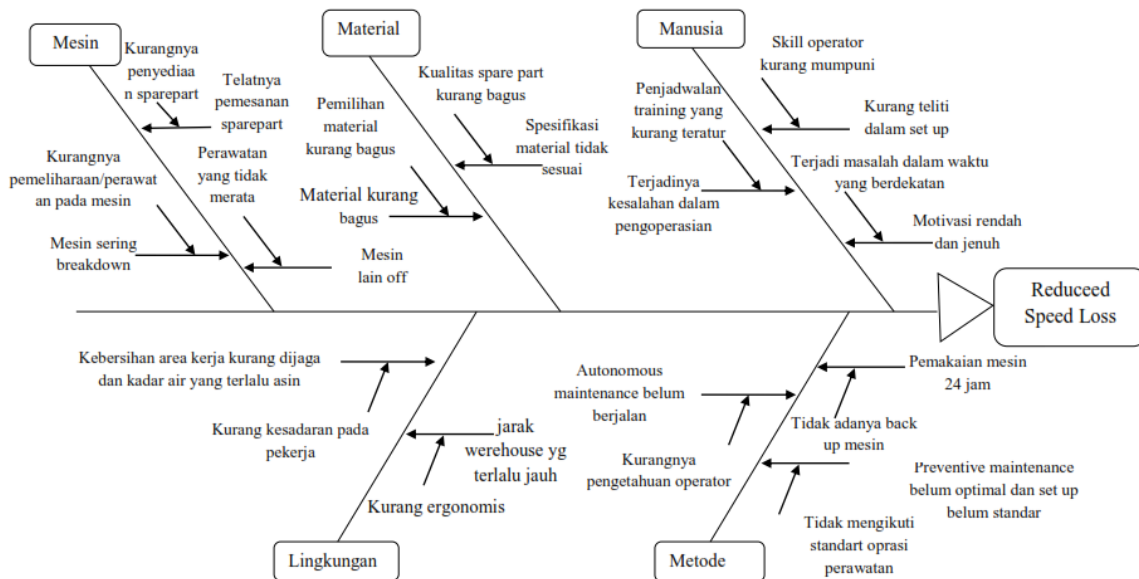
Mesin

Kurangnya penyediaan sparepart

Telatnya pemesanan sparepart

Kurangnya pemeliharaan/perawatan pada mesin

Perawatan yang tidak merata

Mesin sering breakdown

Mesin lain off

Material

Kualitas spare part kurang bagus

Pemilihan material kurang bagus

Spesifikasi material tidak sesuai

Material kurang bagus

Manusia

Skill operator kurang mumpuni

Penjadwalan training yang kurang teratur

Kurang teliti dalam set up

Terjadi masalah dalam waktu yang berdekatan

Terjadinya kesalahan dalam pengoperasian

Motivasi rendah dan jenuh

Reduceed Speed Loss

Kebersihan area kerja kurang dijaga dan kadar air yang terlalu asin

Kurang kesadaran pada pekerja

jarak werehouse yg terlalu jauh

Kurang ergonomis

Lingkungan

Autonomous maintenance belum berjalan

Pemakaian mesin 24 jam

Tidak adanya back up mesin

Kurangnya pengetahuan operator

Preventive maintenance belum optimal dan set up belum standar

Tidak mengikuti standart oprasi perawatan

Metode